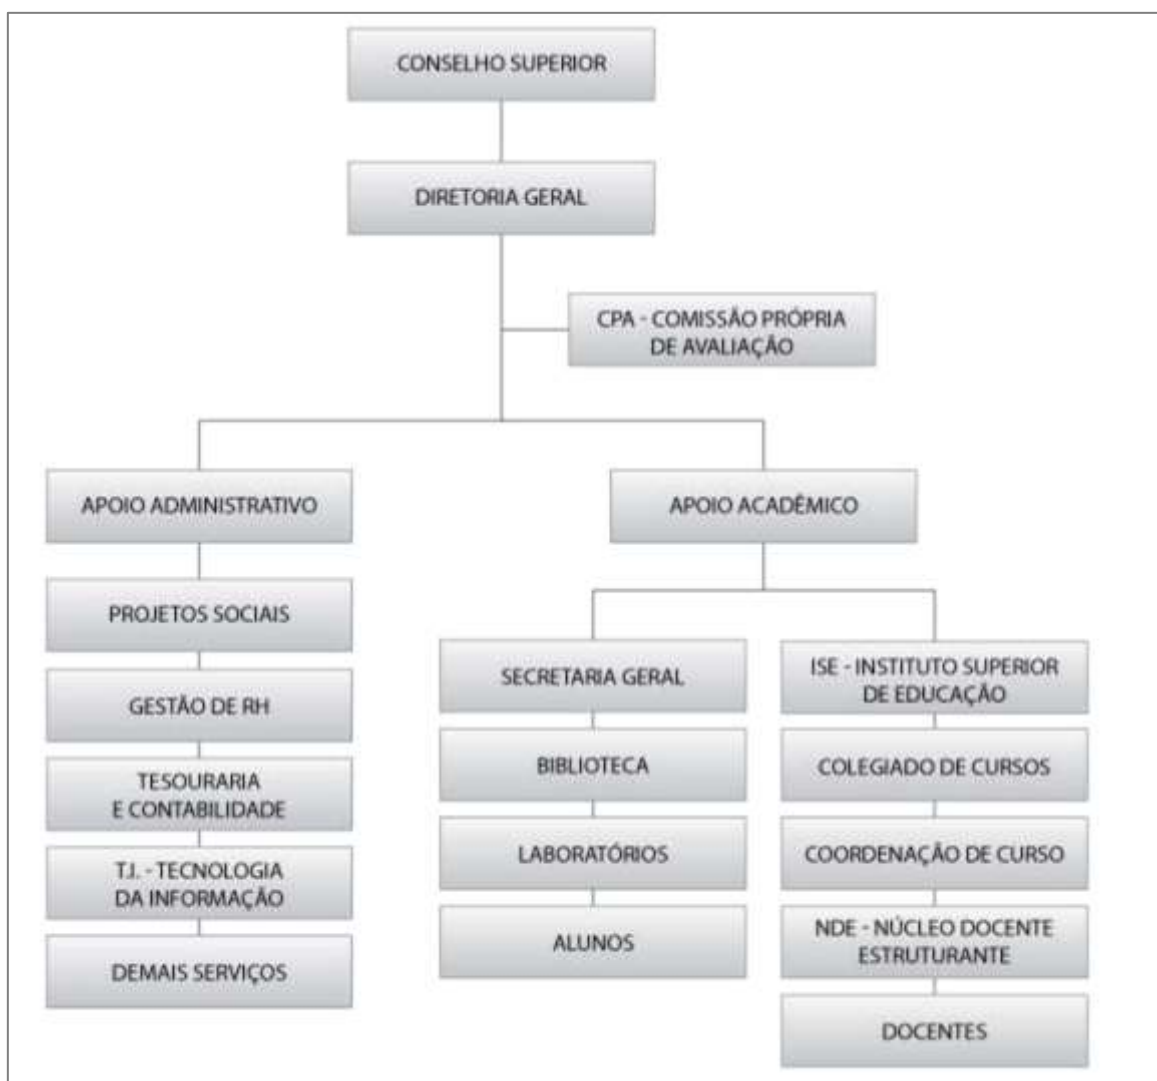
CONSELHO SUPERIOR

DIRETORIA GERAL

CPA - COMISSÃO PRÓPRIA DE AVALIAÇÃO

APOIO ADMINISTRATIVO

APOIO ACADÊMICO

PROJETOS SOCIAIS

GESTÃO DE RH

TESOURARIA E CONTABILIDADE

T.I. - TECNOLOGIA DA INFORMAÇÃO

DEMAIS SERVIÇOS

SECRETARIA GERAL

BIBLIOTECA

LABORATÓRIOS

ALUNOS

ISE - INSTITUTO SUPERIOR DE EDUCAÇÃO

COLEGIADO DE CURSOS

COORDENAÇÃO DE CURSO

NDE - NÚCLEO DOCENTE ESTRUTURANTE

DOCENTES